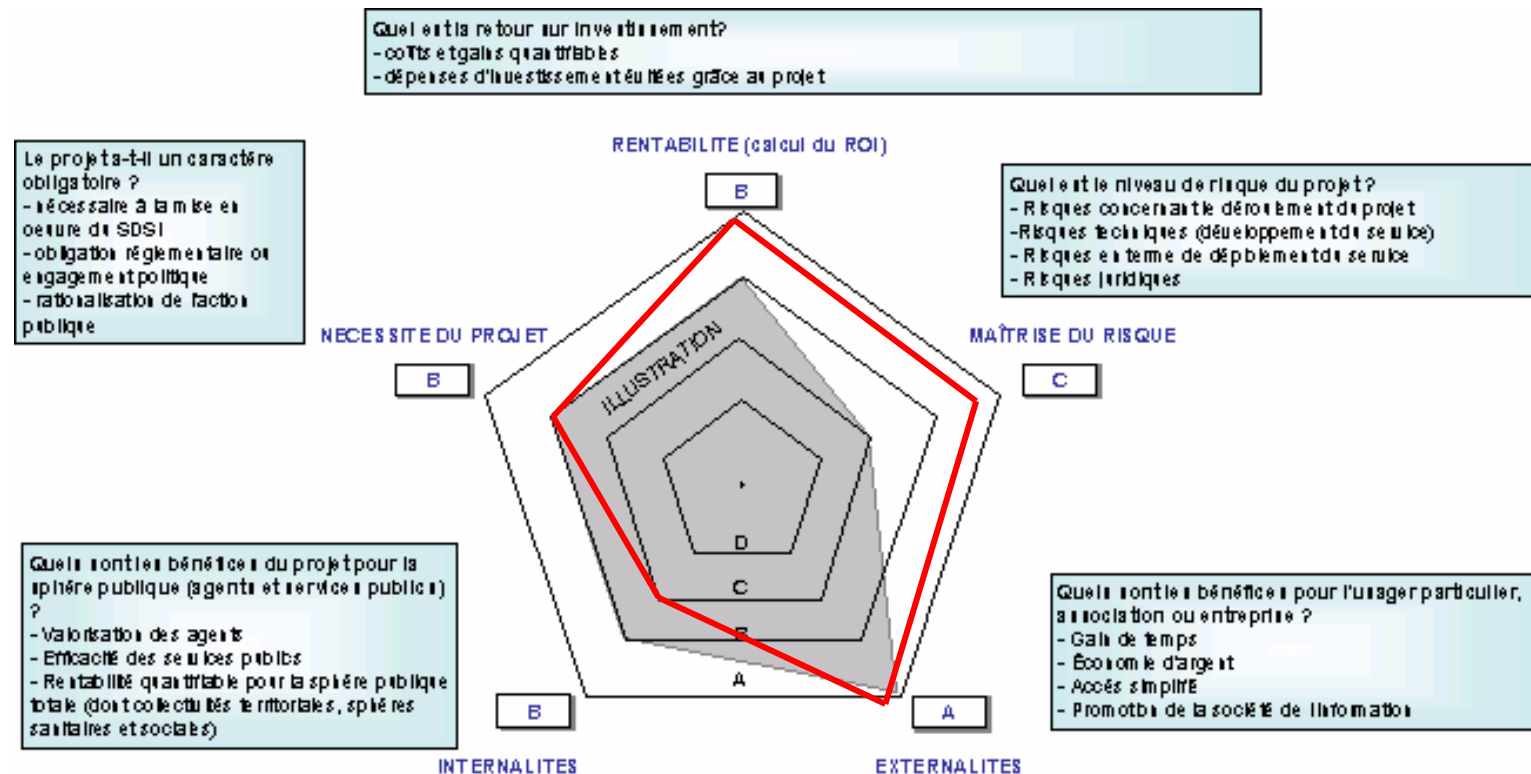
Quel est le retour sur investissement?
- coûts et gains quantifiables
- dépenses d'investissement évitées grâce au projet

RENTABILITE (calcul du ROI)

B

Le projet a-t-il un caractère obligatoire ?
- nécessaire à la mise en oeuvre du SDSI
- obligation réglementaire ou engagement politique
- rationalisation de l'action publique

Quel est le niveau de risque du projet?
- Risques concernant le déroulement du projet
-Risques techniques (développement du service)
- Risques en terme de déploiement du service
- Risques juridiques

NECESSITE DU PROJET

MAÎTRISE DU RISQUE

B

C

ILLUSTRATION

D

C

B

A

Quels sont les bénéfices du projet pour la sphère publique (agents et services publics) ?
- Valorisation des agents
- Efficacité des services publics
- Rentabilité quantifiable pour la sphère publique totale (dont collectivités territoriales, sphères sanitaires et sociales)

Quels sont les bénéfices pour l'usager particulier, association ou entreprise ?
- Gain de temps
- Économie d'argent
- Accès simplifié
- Promotion de la société de l'information

B

A

INTERNALITES

EXTERNALITES